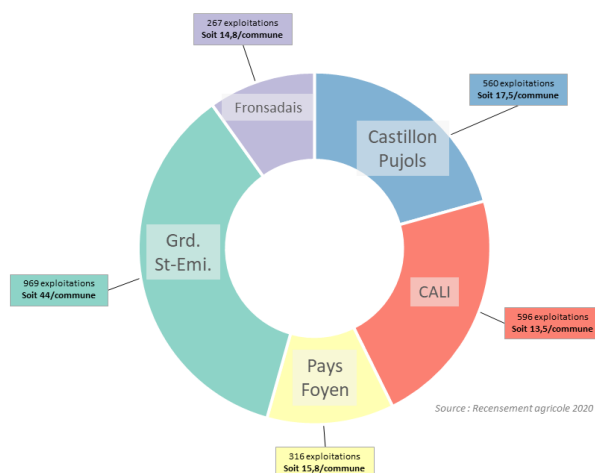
267 exploitations
Soit 14,8/commune

Fronsadais

560 exploitations
Soit 17,5/commune

Castillon Pujols

Grd. St-Emi.

969 exploitations
Soit 44/commune

CALI

596 exploitations
Soit 13,5/commune

Pays Foyen

Source : Recensement agricole 2020

316 exploitations
Soit 15,8/commune